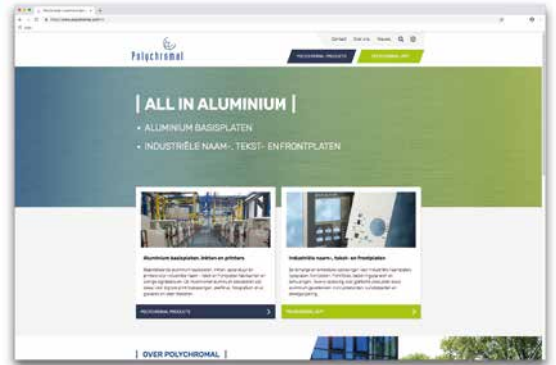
Polychromal

Contact Over ons Nieuws

POLYCHROMAL PRODUCTS

| ALL IN ALUMINIUM |

• ALUMINIUM BASISPLATEN

• INDUSTRIËLE NAAM-, TEKST- EN FRONTPLATEN

Aluminium basisplaten, inkten en printers

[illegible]

POLYCHROMAL PRODUCTS

Industriële naam-, tekst- en frontplaten

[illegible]

| OVER POLYCHROMAL |